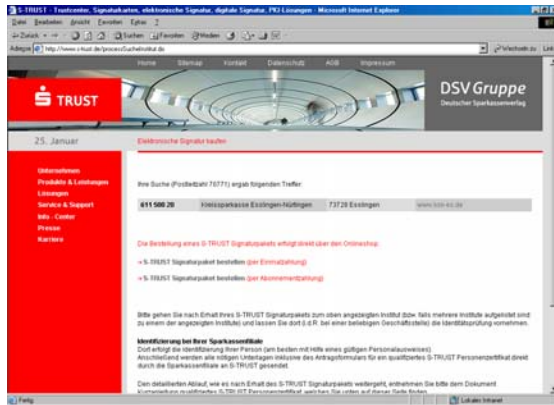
S-TRUST - Trustcenter, Signaturkarten, elektronische Signatur, digitale Signatur, PKI-Lösungen - Microsoft Internet Explorer

Datei Bearbeiten Ansicht Favoriten Extras ?

Zurück Suchen Favoriten Medien

Adresse http://www.s-trust.de/process/suche/institut.do

Wechseln zu Links

Home Sitemap Kontakt Datenschutz AGB Impressum

S TRUST

DSV Gruppe
Deutscher Sparkassenverlag

25. Januar

Elektronische Signatur kaufen

Unternehmen
Produkte & Leistungen
Lösungen
Service & Support
Info - Center
Presse
Karriere

Ihre Suche (Postleitzahl 73771) ergab folgenden Treffer:

| 611 500 20 | Kreissparkasse Esslingen-Nürtingen | 73728 Esslingen | www.ksk-es.de |
|---|---|---|---|

Die Bestellung eines S-TRUST Signaturpakets erfolgt direkt über den Onlineshop:

» S-TRUST Signaturpaket bestellen (per Einmalzahlung)

» S-TRUST Signaturpaket bestellen (per Abonnementzahlung)

Bitte gehen Sie nach Erhalt Ihres S-TRUST Signaturpakets zum oben angezeigten Institut (bzw. falls mehrere Institute aufgelistet sind zu einem der angezeigten Institute) und lassen Sie dort (i.d.R. bei einer beliebigen Geschäftsstelle) die Identitätsprüfung vornehmen.

Identifizierung bei Ihrer Sparkassenfiliale
Dort erfolgt die Identifizierung Ihrer Person (am besten mit Hilfe eines gültigen Personalausweises). Anschließend werden alle nötigen Unterlagen inklusive des Antragsformulars für ein qualifiziertes S-TRUST Personenzertifikat direkt durch die Sparkassenfiliale an S-TRUST gesendet.

Den detaillierten Ablauf, wie es nach Erhalt des S-TRUST Signaturpakets weitergeht, entnehmen Sie bitte dem Dokument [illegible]

Fertig

Lokales Intranet